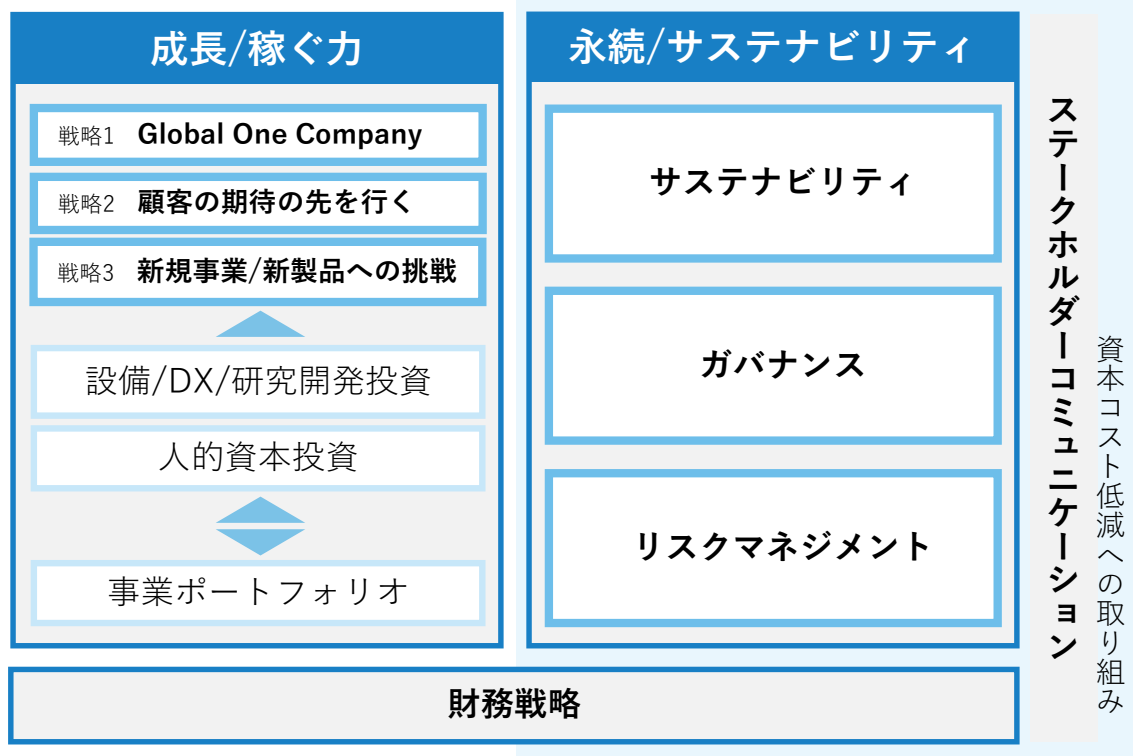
成長/稼ぐ力

戦略1 Global One Company

戦略2 顧客の期待の先を行く

戦略3 新規事業/新製品への挑戦

設備/DX/研究開発投資

人的資本投資

事業ポートフォリオ

永続/サステナビリティ

サステナビリティ

ガバナンス

リスクマネジメント

ステークホルダーコミュニケーション

資本コスト低減への取り組み

財務戦略